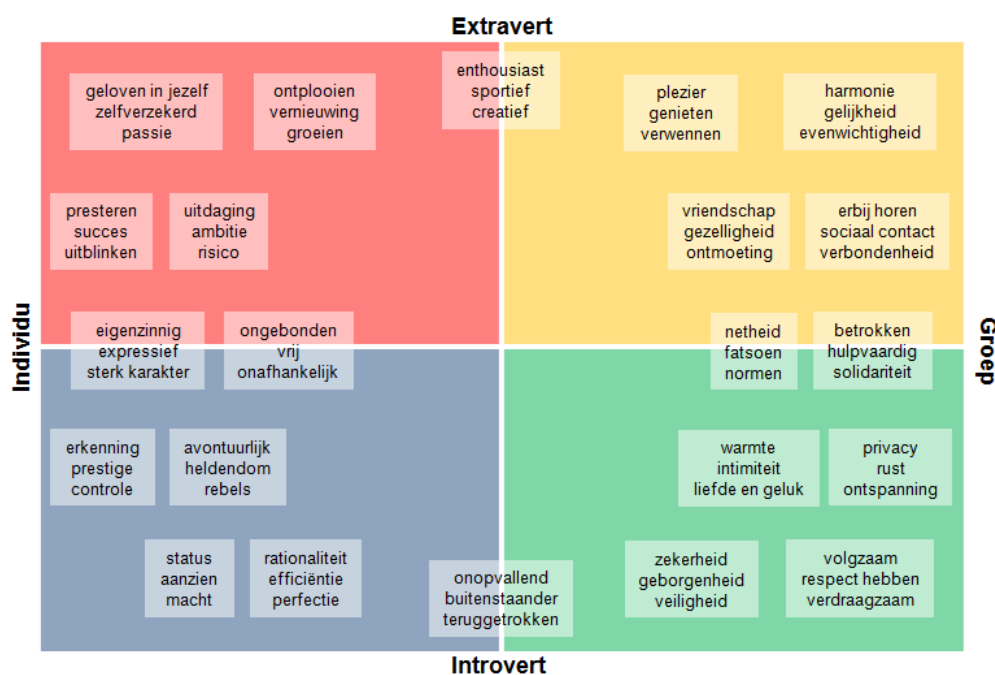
Extravert

geloven in jezelf
zelfverzekerd
passie

ontplooien
vernieuwing
groeien

enthousiast
sportief
creatief

plezier
genieten
verwennen

harmonie
gelijkheid
evenwichtigheid

presteren
succes
uitblinken

uitdaging
ambitie
risico

vriendschap
gezelligheid
ontmoeting

erbij horen
sociaal contact
verbondenheid

eigenzinnig
expressief
sterk karakter

ongebonden
vrij
onafhankelijk

netheid
fatsoen
normen

betrokken
hulpvaardig
solidariteit

Individu

Groep

erkenning
prestige
controle

avontuurlijk
heldendom
rebels

warmte
intimiteit
liefde en geluk

privacy
rust
ontspanning

status
aanzien
macht

rationaliteit
efficiëntie
perfectie

onopvallend
buitenstaander
teruggetrokken

zekerheid
geborgenheid
veiligheid

volgzaam
respect hebben
verdraagzaam

Introvert